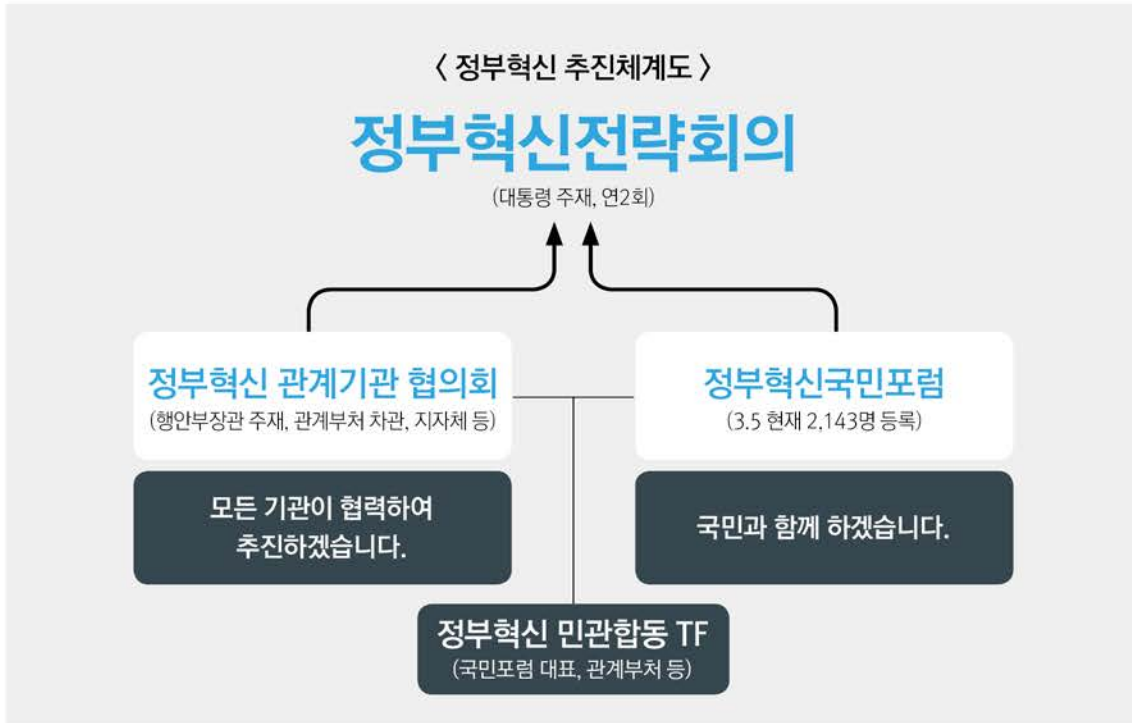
〈 정부혁신 추진체계도 〉

정부혁신전략회의
(대통령 주재, 연2회)

정부혁신 관계기관 협의회
(행안부장관 주재, 관계부처 차관, 지자체 등)

모든 기관이 협력하여
추진하겠습니다.

정부혁신국민포럼
(3.5 현재 2,143명 등록)

국민과 함께 하겠습니다.

정부혁신 민관합동 TF
(국민포럼 대표, 관계부처 등)